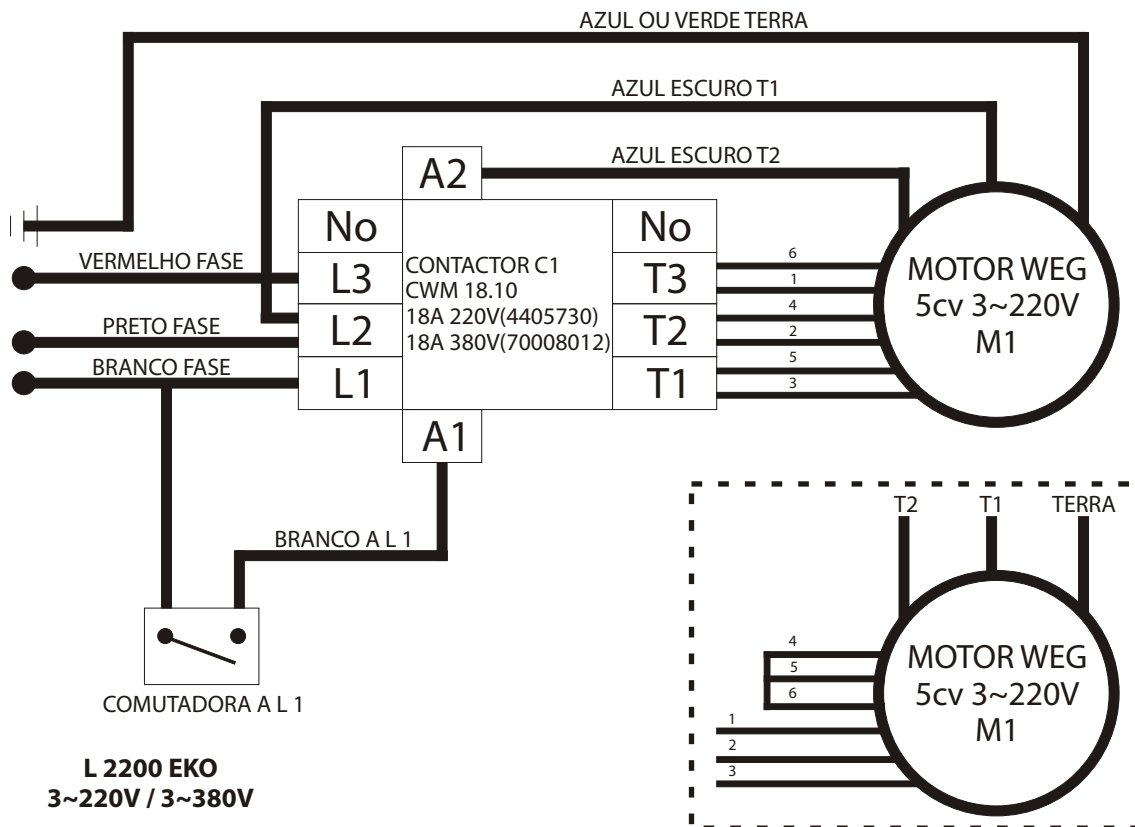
AZUL OU VERDE TERRA

AZUL ESCURO T1

AZUL ESCURO T2

A2

No

No

VERMELHO FASE

L3

CONTACTOR C1
CWM 18.10
18A 220V(4405730)
18A 380V(70008012)

T3

PRETO FASE

L2

T2

BRANCO FASE

L1

T1

6
1
4
2
5
3

MOTOR WEG
5cv 3~220V
M1

A1

BRANCO A L 1

COMUTADORA A L 1

T2

T1

TERRA

4
5
6
1
2
3

MOTOR WEG
5cv 3~220V
M1

L 2200 EKO
3~220V / 3~380V